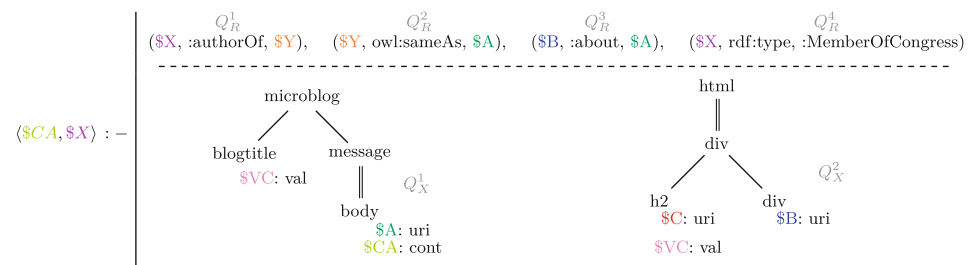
$\langle \$CA, \$X \rangle$ :−

$Q_R^1$ ($X, :authorOf, $Y), $Q_R^2$ ($Y, owl:sameAs, $A), $Q_R^3$ ($B, :about, $A), $Q_R^4$ ($X, rdf:type, :MemberOfCongress)

microblog
blogtitle
$VC: val
message
body
$A: uri
$CA: cont
$Q_X^1$

html
div
h2
$C: uri
$VC: val
div
$B: uri
$Q_X^2$